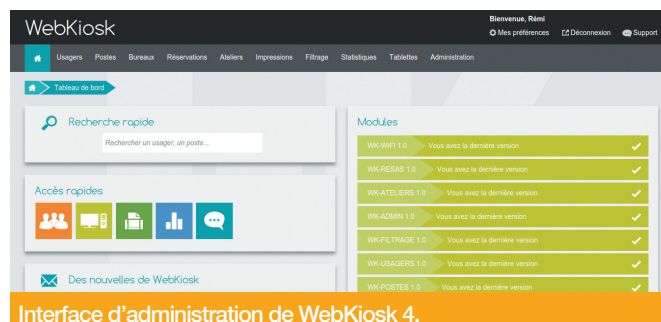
WebKiosk

Bienvenue, Rémi
Mes préférences
Déconnexion
Support

Usagers Postes Bureaux Réservations Ateliers Impressions Filtrage Statistiques Tablettes Administration

Tableau de bord

Recherche rapide
Rechercher un usager, un poste...

Accès rapides

Des nouvelles de WebKiosk

Modules
WK-WIFI 1.0 Vous avez la dernière version
WK-RESAS 1.0 Vous avez la dernière version
WK-ATELIERS 1.0 Vous avez la dernière version
WK-ADMIN 1.0 Vous avez la dernière version
WK-FILTRAGE 1.0 Vous avez la dernière version
WK-USAGERS 1.0 Vous avez la dernière version
WK-POSTES 1.0 Vous avez la dernière version

Interface d’administration de WebKiosk 4.